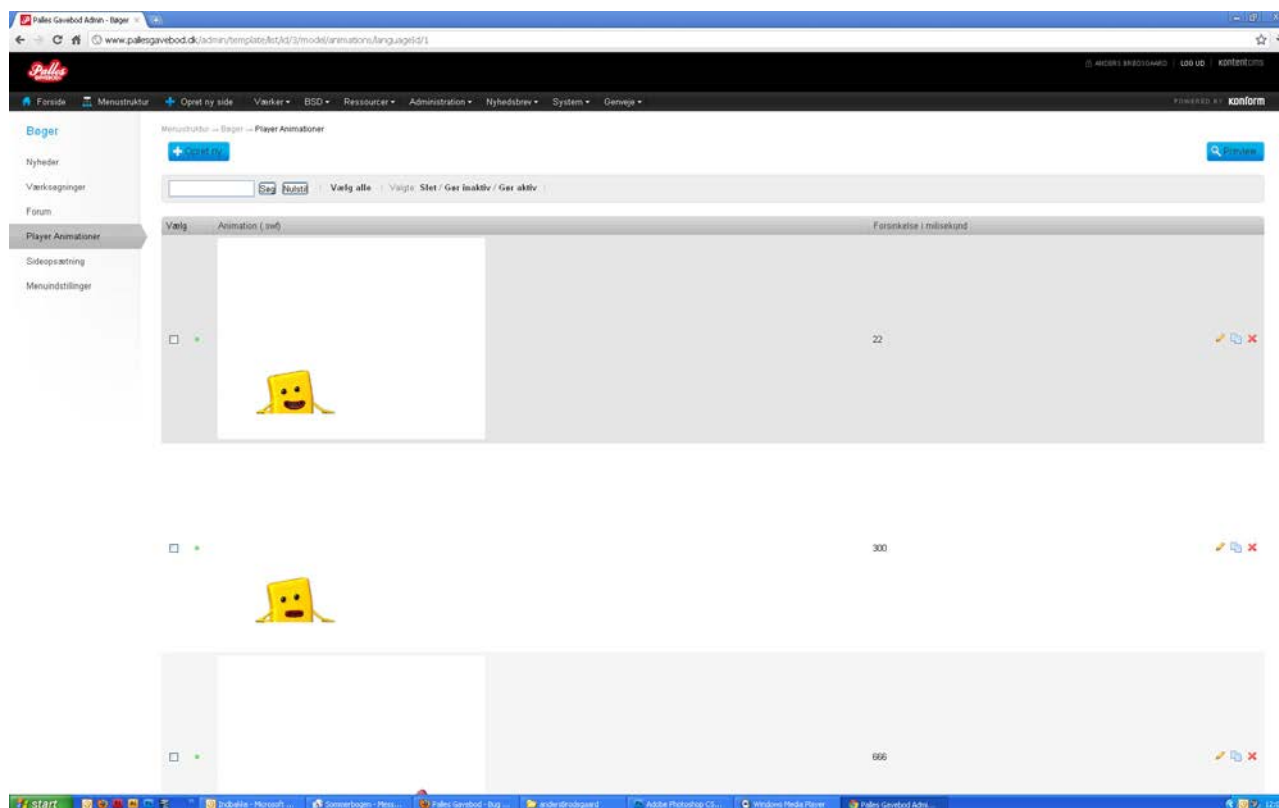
Palles Gavebod Admin - Bøger

www.pallesgavebod.dk/admin/template/list/id/3/model/animations/languageId/1

Palles

ANDERS BRØDSGAARD | LOG UD | kontentcms

Forside | Menustruktur | Opret ny side | Værker | BSD | Ressourcer | Administration | Nyhedsbrev | System | Genveje

POWERED BY konform

Bøger

Nyheder

Værksagninger

Forum

Player Animationer

Sideopsætning

Menuindstillinger

Menustruktur → Bøger → Player Animationer

Opret ny

Preview

Søg | Nulstil | Vælg alle | Valgte: Slet / Gør inaktiv / Gør aktiv

| Vælg | Animation (.swf) | Forsinkelse i millisekund |
|---|---|---|
| | | 22 |
| | | 300 |
| | | 666 |

start | Indbakke - Microsoft ... | Sommerbogen - Mess... | Palles Gavebod - Bug ... | andersbrodsgaard | Adobe Photoshop CS... | Windows Media Player | Palles Gavebod Admi...